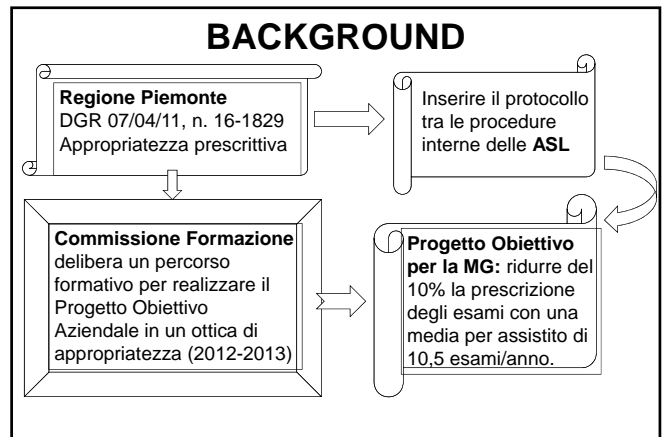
BACKGROUND

Regione Piemonte
DGR 07/04/11, n. 16-1829
Appropriatezza prescrittiva

Inserire il protocollo tra le procedure interne delle ASL

Commissione Formazione delibera un percorso formativo per realizzare il Progetto Obiettivo Aziendale in un ottica di appropriatezza (2012-2013)

Progetto Obiettivo per la MG: ridurre del 10% la prescrizione degli esami con una media per assistito di 10,5 esami/anno.